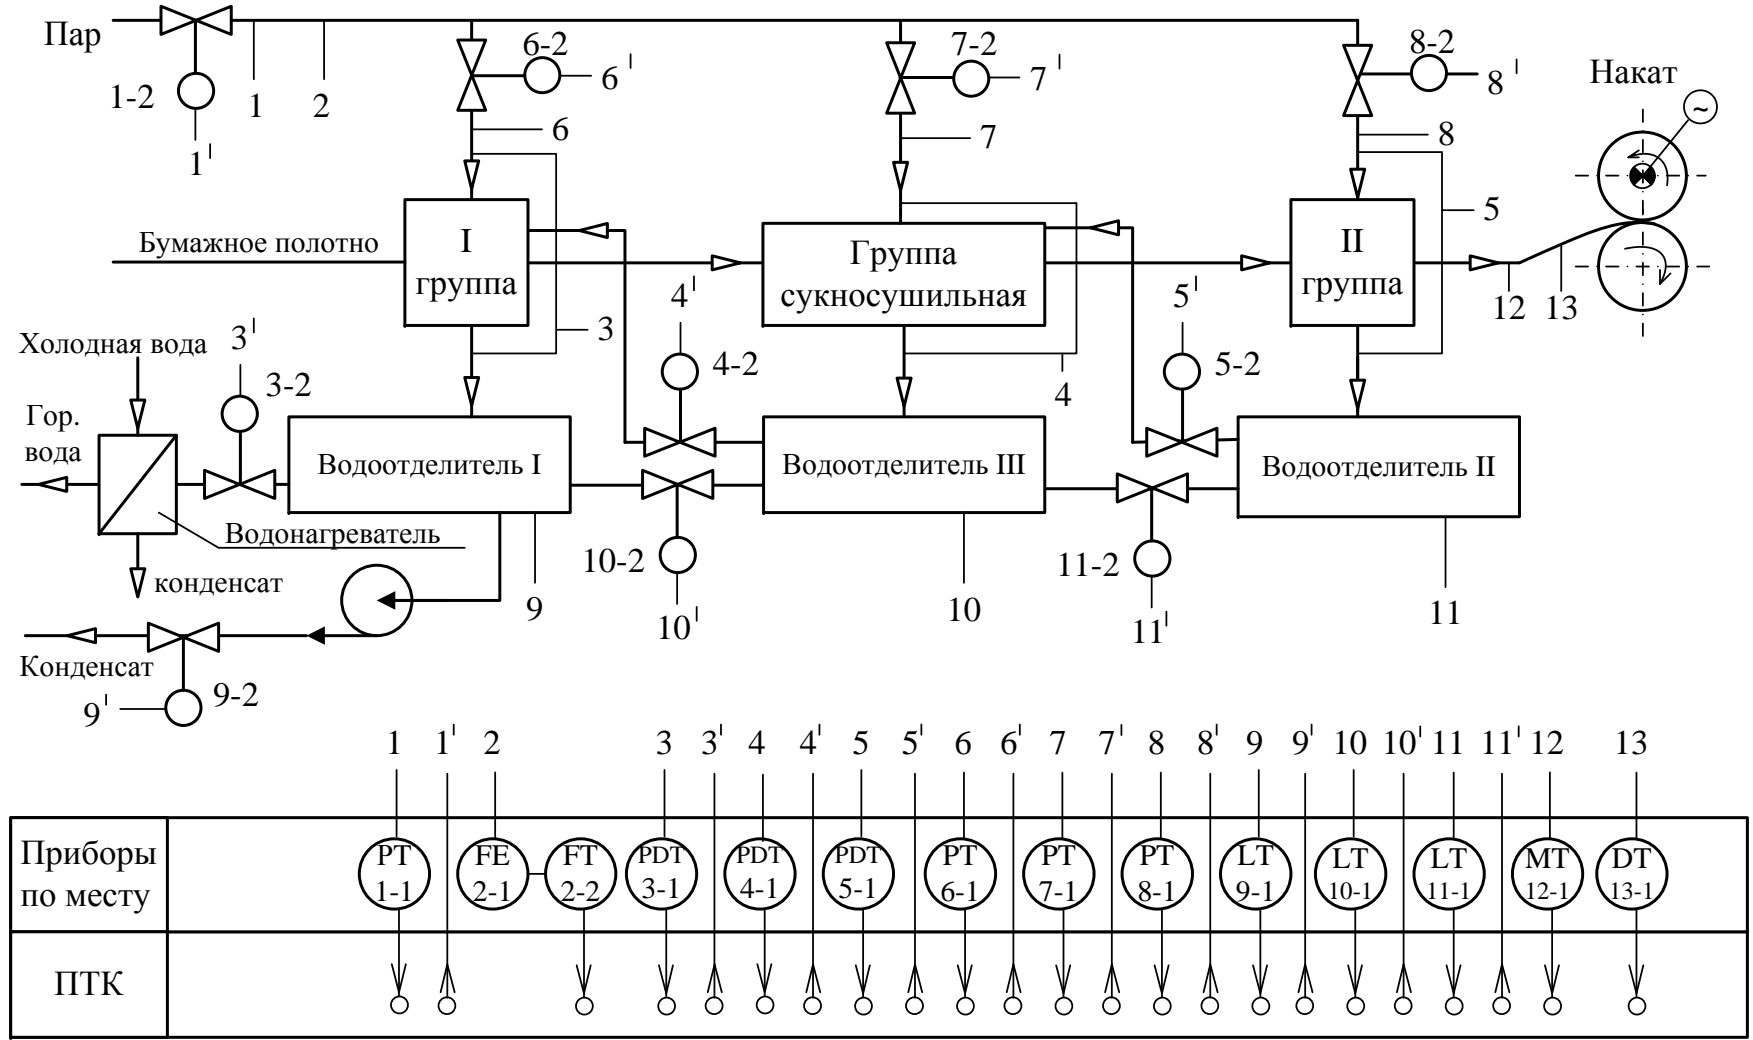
Пар
1-2
1
2
$1^{I}$
6-2
$6^{I}$
6
7-2
$7^{I}$
7
8-2
$8^{I}$
8
Накат
5
Бумажное полотно
I группа
Группа сукносушильная
II группа
$4^{I}$
$5^{I}$
12
13
3
Холодная вода
$3^{I}$
3-2
4-2
4
5-2
Гор. вода
Водоотделитель I
Водоотделитель III
Водоотделитель II
Водонагреватель
конденсат
10-2
11-2
9
10
11
$10^{I}$
$11^{I}$
Конденсат
$9^{I}$
9-2

1 $1^{I}$ 2 3 $3^{I}$ 4 $4^{I}$ 5 $5^{I}$ 6 $6^{I}$ 7 $7^{I}$ 8 $8^{I}$ 9 $9^{I}$ 10 $10^{I}$ 11 $11^{I}$ 12 13

Приборы по месту
PT 1-1
FE 2-1
FT 2-2
PDT 3-1
PDT 4-1
PDT 5-1
PT 6-1
PT 7-1
PT 8-1
LT 9-1
LT 10-1
LT 11-1
MT 12-1
DT 13-1

ПТК